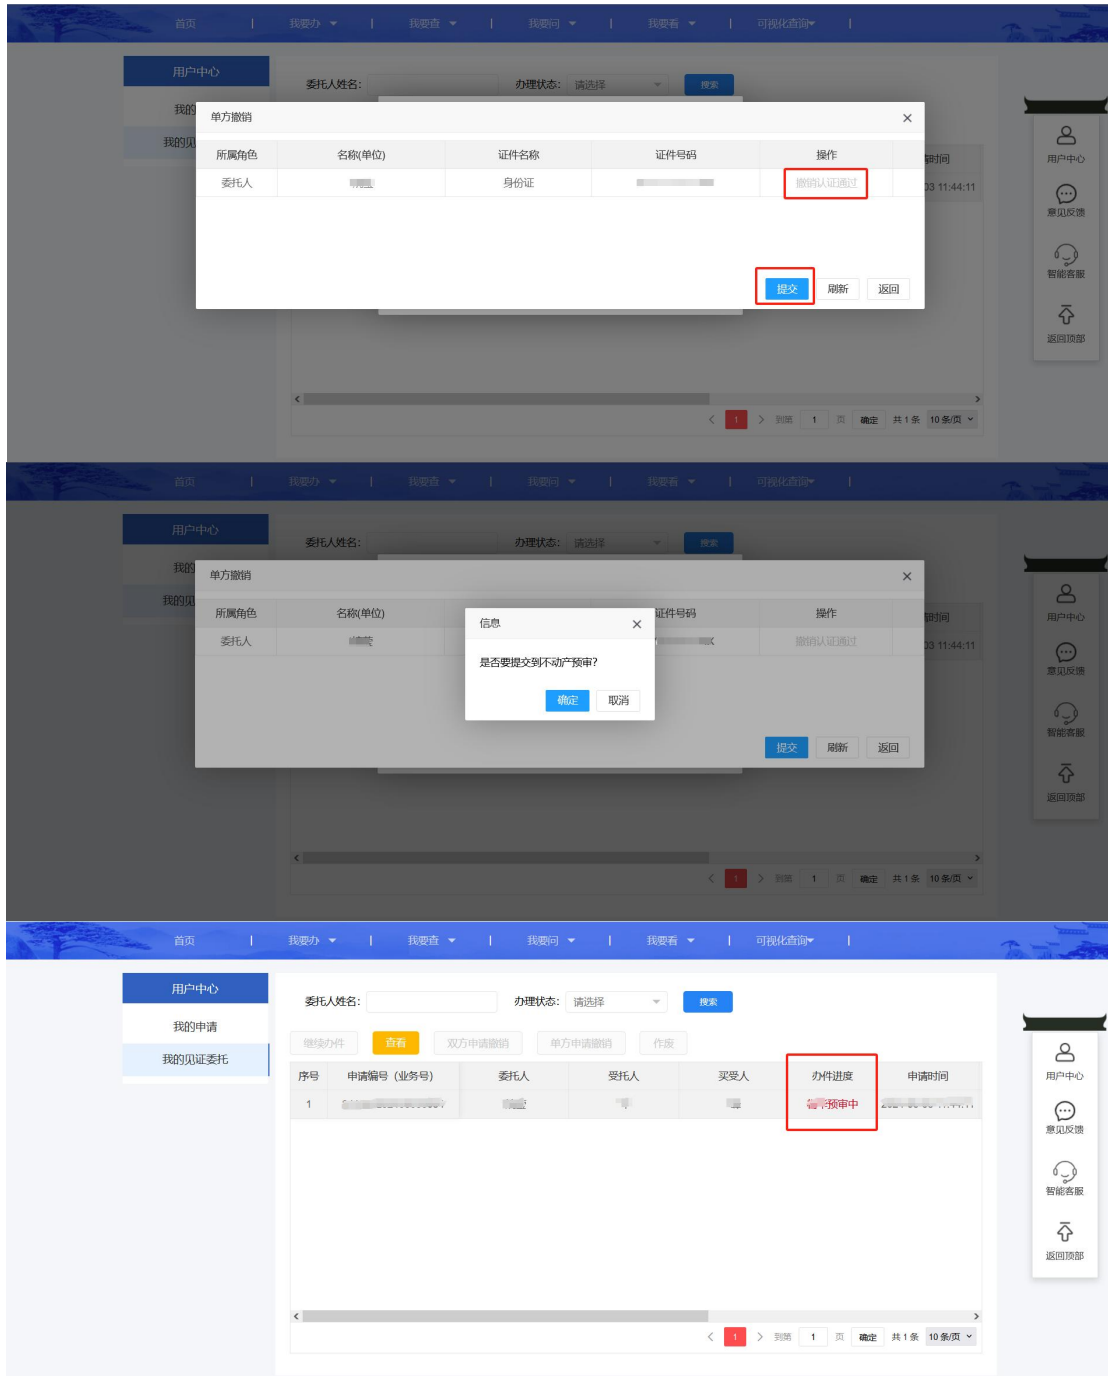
首页 | 我要办 | 我要查 | 我要问 | 我要看 | 可视化查询 |

用户中心
我的
我的见

委托人姓名: 办理状态: 请选择 搜索

单方撤销 ×

| 所属角色 | 名称(单位) | 证件名称 | 证件号码 | 操作 |
|---|---|---|---|---|
| 委托人 | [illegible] | 身份证 | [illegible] | 撤销认证通过 |

提交 刷新 返回

时间
03 11:44:11

1 到第 1 页 确定 共 1 条 10 条/页

用户中心
意见反馈
智能客服
返回顶部

首页 | 我要办 | 我要查 | 我要问 | 我要看 | 可视化查询 |

用户中心
我的
我的见

委托人姓名: 办理状态: 请选择 搜索

单方撤销 ×

| 所属角色 | 名称(单位) | 证件名称 | 证件号码 | 操作 |
|---|---|---|---|---|
| 委托人 | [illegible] | | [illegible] | 撤销认证通过 |

信息 ×
是否要提交到不动产预审?
确定 取消

提交 刷新 返回

时间
03 11:44:11

1 到第 1 页 确定 共 1 条 10 条/页

用户中心
意见反馈
智能客服
返回顶部

首页 | 我要办 | 我要查 | 我要问 | 我要看 | 可视化查询 |

用户中心
我的申请
我的见证委托

委托人姓名: 办理状态: 请选择 搜索

继续办件 查看 双方申请撤销 单方申请撤销 作废

| 序号 | 申请编号(业务号) | 委托人 | 受托人 | 买受人 | 办件进度 | 申请时间 |
|---|---|---|---|---|---|---|
| 1 | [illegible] | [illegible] | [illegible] | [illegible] | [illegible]预审中 | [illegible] |

1 到第 1 页 确定 共 1 条 10 条/页

用户中心
意见反馈
智能客服
返回顶部